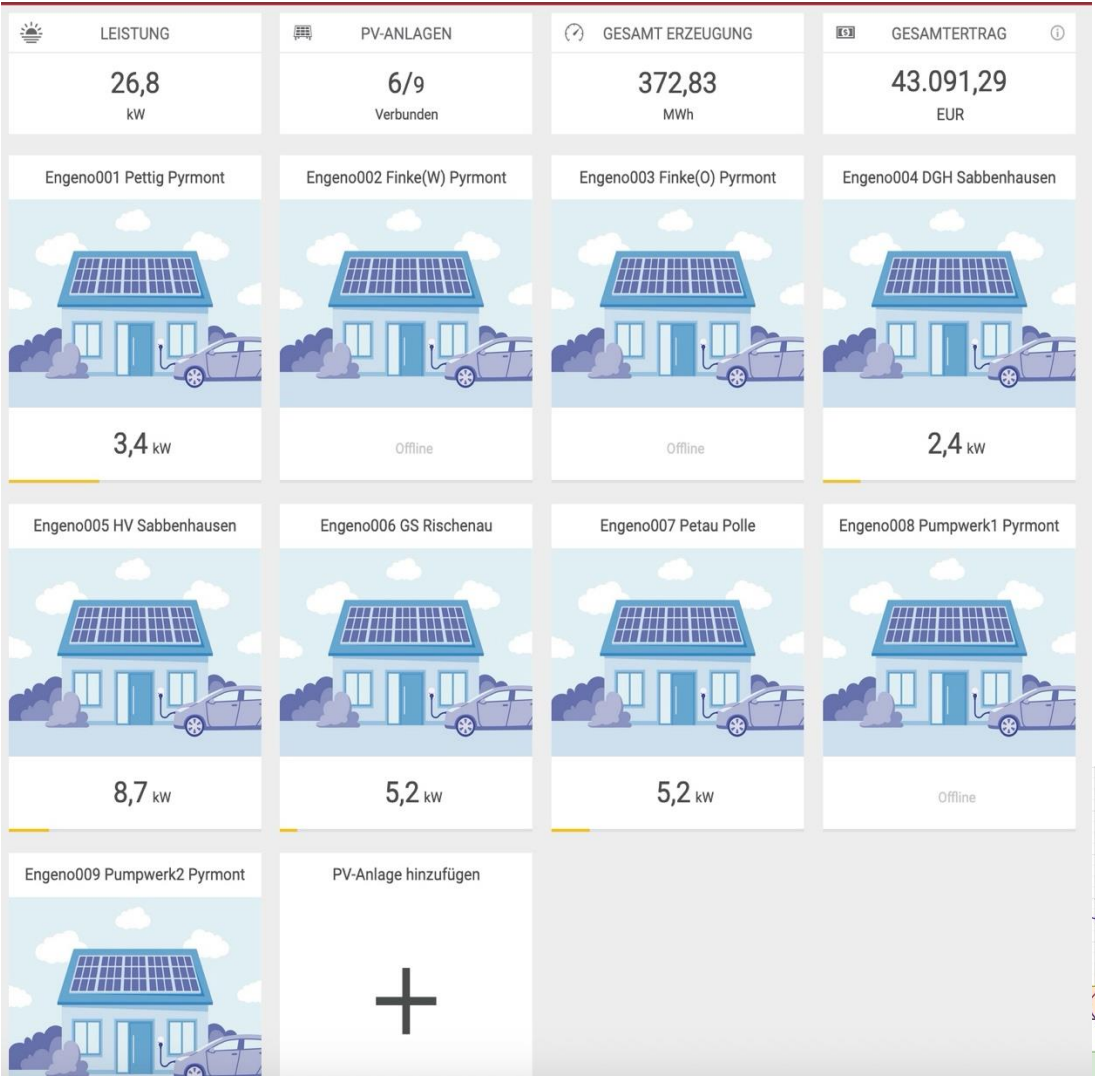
LEISTUNG
26,8
kW

PV-ANLAGEN
6/9
Verbunden

GESAMT ERZEUGUNG
372,83
MWh

GESAMTERTRAG
43.091,29
EUR

Engeno001 Pettig Pyrmont
3,4 kW

Engeno002 Finke(W) Pyrmont
Offline

Engeno003 Finke(O) Pyrmont
Offline

Engeno004 DGH Sabbenhausen
2,4 kW

Engeno005 HV Sabbenhausen
8,7 kW

Engeno006 GS Rischenau
5,2 kW

Engeno007 Petau Polle
5,2 kW

Engeno008 Pumpwerk1 Pyrmont
Offline

Engeno009 Pumpwerk2 Pyrmont

PV-Anlage hinzufügen
+